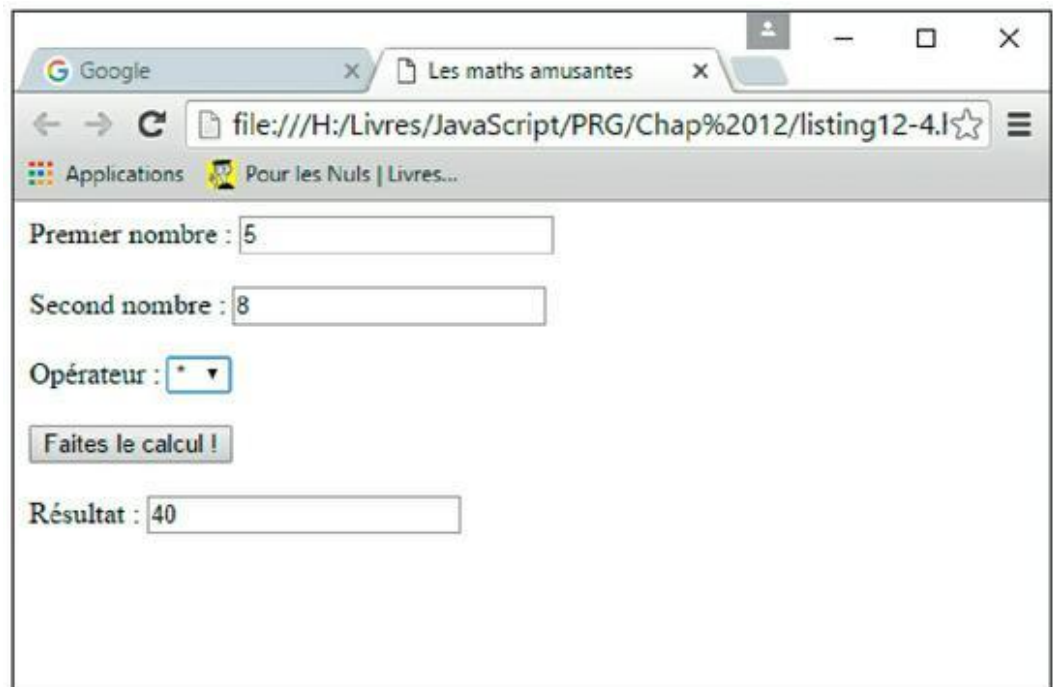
Google ×
Les maths amusantes ×

file:///H:/Livres/JavaScript/PRG/Chap%2012/listing12-4.l

Applications Pour les Nuls | Livres...

Premier nombre : 5

Second nombre : 8

Opérateur : *

Faites le calcul !

Résultat : 40